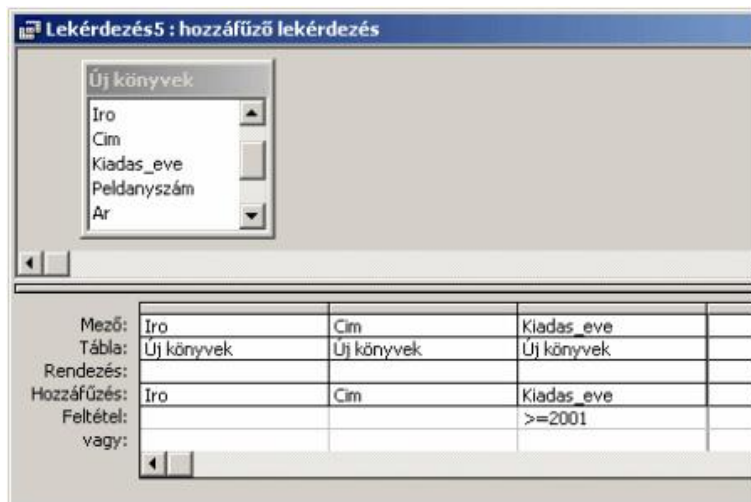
Lekérdezés5 : hozzáfűző lekérdezés

Új könyvek
Iro
Cim
Kiadas_eve
Peldanyszám
Ar

| | | | |
|---|---|---|---|
| Mező: | Iro | Cim | Kiadas_eve |
| Tábla: | Új könyvek | Új könyvek | Új könyvek |
| Rendezés: | | | |
| Hozzáfűzés: | Iro | Cim | Kiadas_eve |
| Feltétel: | | | >=2001 |
| vagy: | | | |